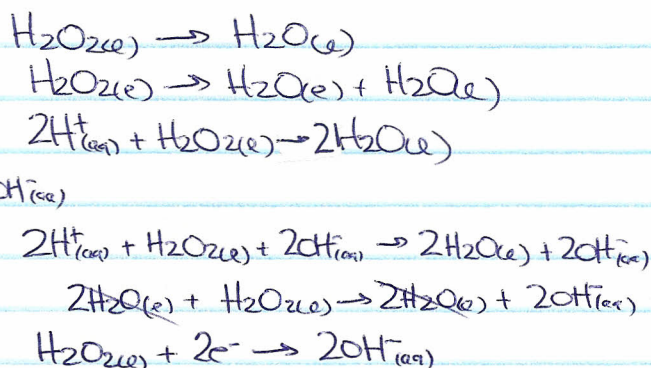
$H_2O_{2(l)} \rightarrow H_2O_{(l)}$

$H_2O_{2(l)} \rightarrow H_2O_{(l)} + H_2O_{(l)}$

$2H^+_{(aq)} + H_2O_{2(l)} \rightarrow 2H_2O_{(l)}$

$OH^-_{(aq)}$

$2H^+_{(aq)} + H_2O_{2(l)} + 2OH^-_{(aq)} \rightarrow 2H_2O_{(l)} + 2OH^-_{(aq)}$

$2H_2O_{(l)} + H_2O_{2(l)} \rightarrow 2H_2O_{(l)} + 2OH^-_{(aq)}$

$H_2O_{2(l)} + 2e^- \rightarrow 2OH^-_{(aq)}$